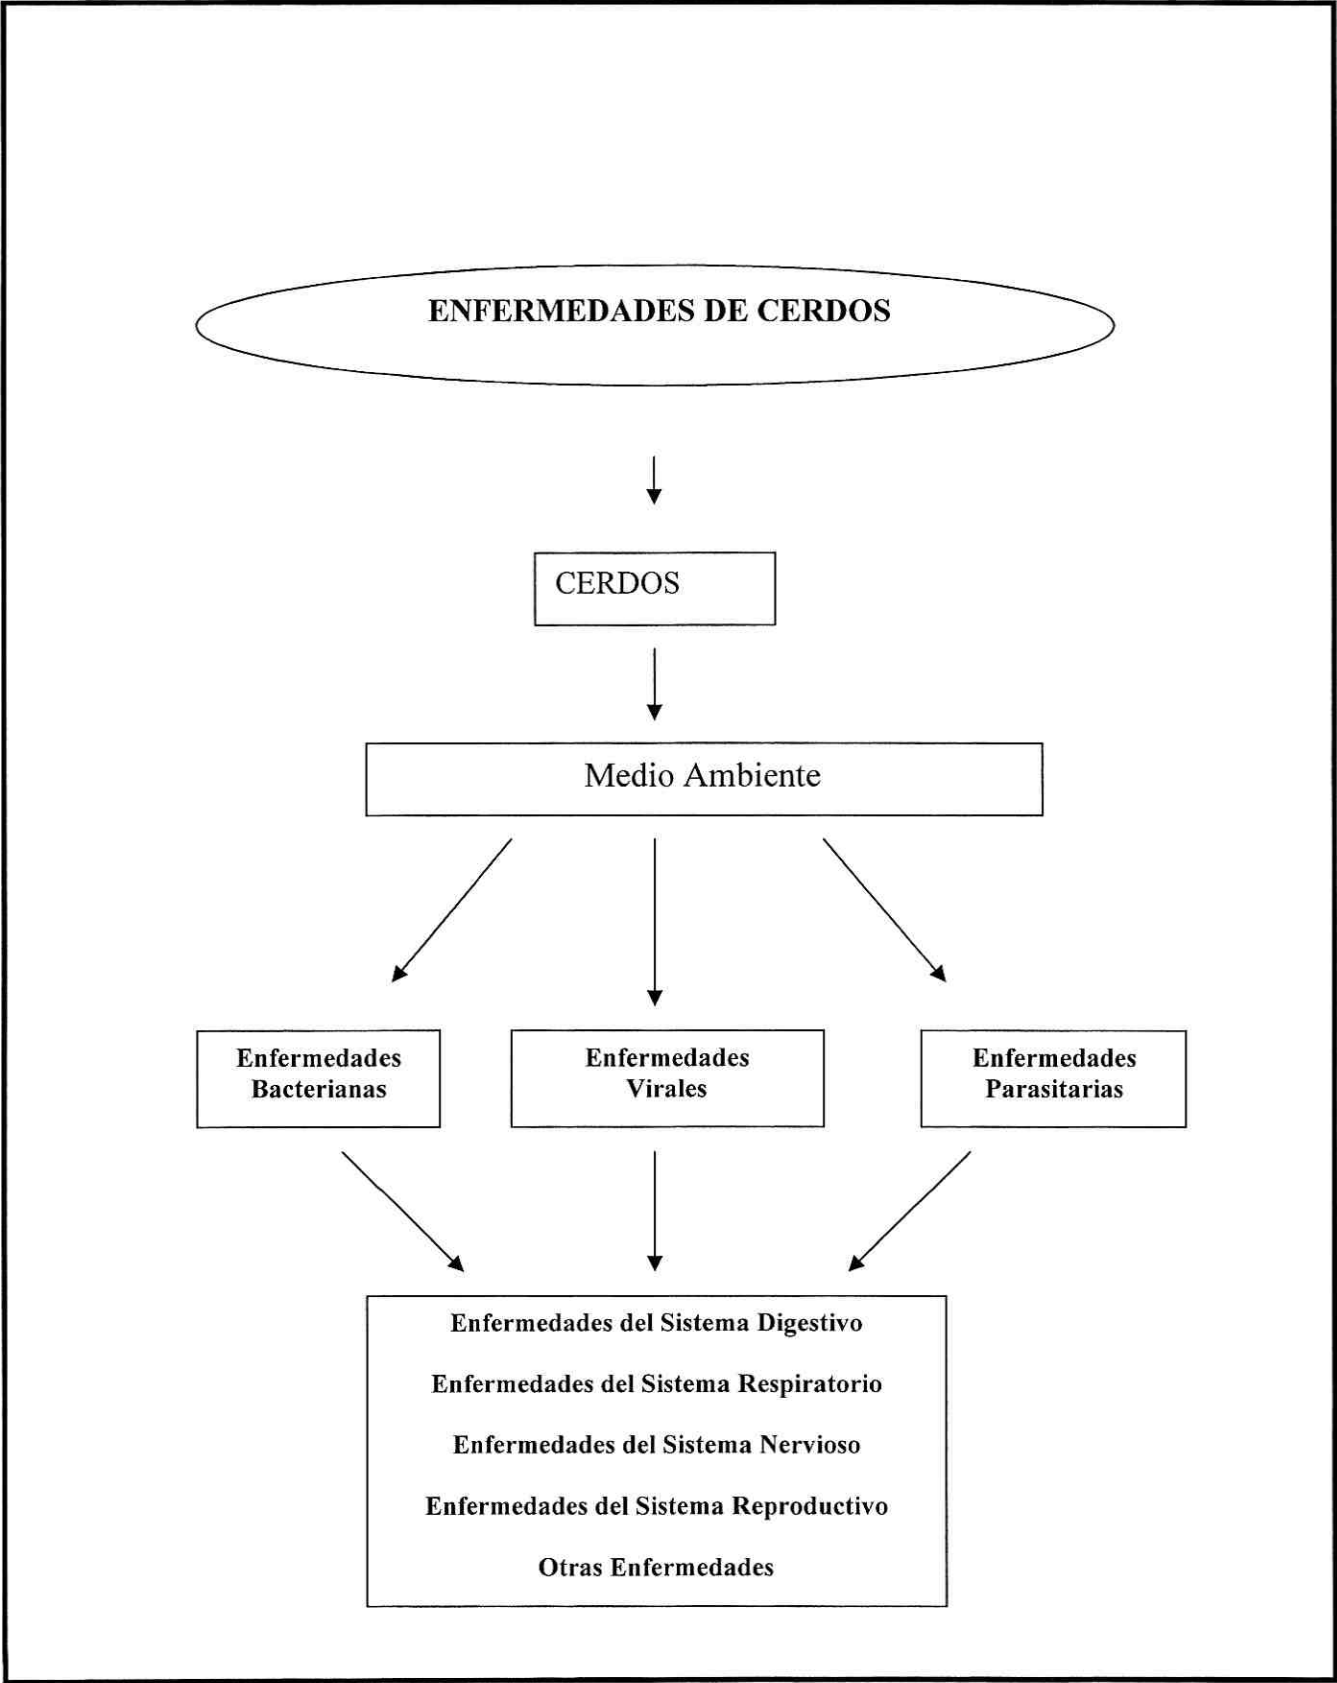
ENFERMEDADES DE CERDOS

CERDOS

Medio Ambiente

Enfermedades Bacterianas

Enfermedades Virales

Enfermedades Parasitarias

Enfermedades del Sistema Digestivo

Enfermedades del Sistema Respiratorio

Enfermedades del Sistema Nervioso

Enfermedades del Sistema Reproductivo

Otras Enfermedades